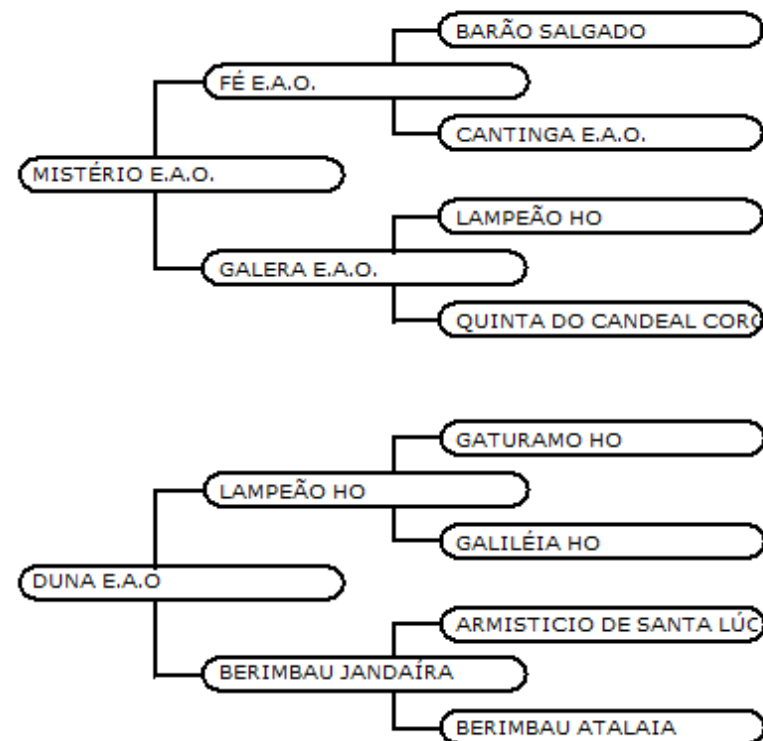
BARÃO SALGADO

FÉ E.A.O.

CANTINGA E.A.O.

MISTÉRIO E.A.O.

LAMPEÃO HO

GALERA E.A.O.

QUINTA DO CANDEAL COR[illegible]

GATURAMO HO

LAMPEÃO HO

GALILÉIA HO

DUNA E.A.O

ARMISTICIO DE SANTA LÚC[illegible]

BERIMBAU JANDAÍRA

BERIMBAU ATALAIA